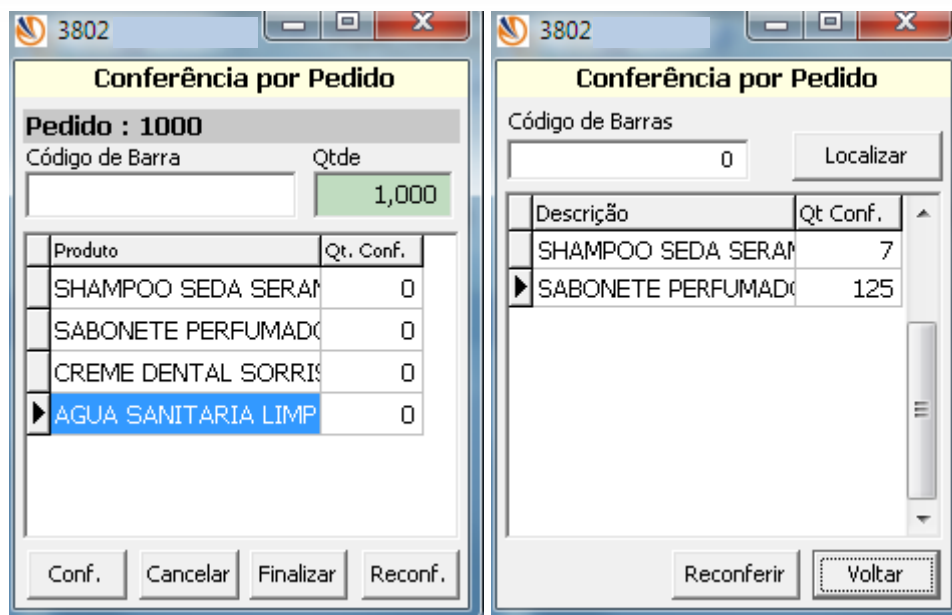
3802

Conferência por Pedido

Pedido : 1000

Código de Barra

Qtde

1,000

| Produto | Qt. Conf. |
|---|---|
| SHAMPOO SEDA SERAI | 0 |
| SABONETE PERFUMADO | 0 |
| CREME DENTAL SORRIS | 0 |
| AGUA SANITARIA LIMP | 0 |

Conf.
Cancelar
Finalizar
Reconf.

3802

Conferência por Pedido

Código de Barras

0

Localizar

| Descrição | Qt Conf. |
|---|---|
| SHAMPOO SEDA SERAI | 7 |
| SABONETE PERFUMADO | 125 |

Reconferir
Voltar